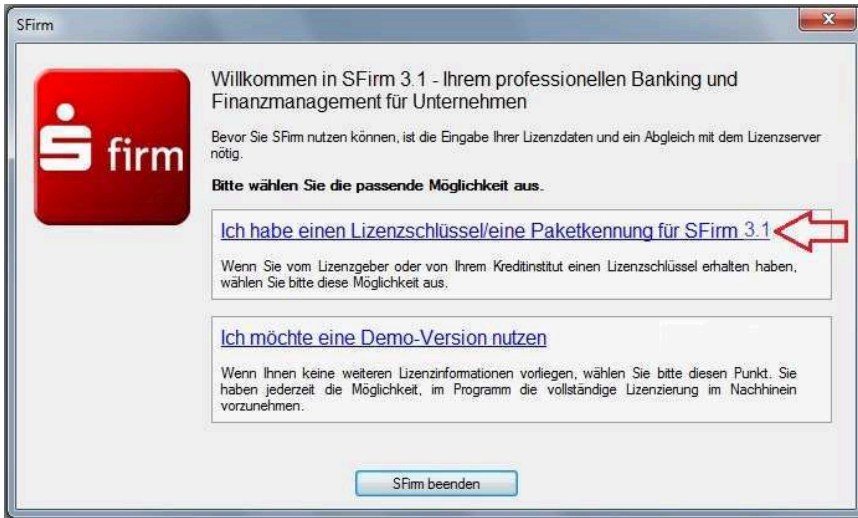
SFirm

firm

Willkommen in SFirm 3.1 - Ihrem professionellen Banking und Finanzmanagement für Unternehmen

Bevor Sie SFirm nutzen können, ist die Eingabe Ihrer Lizenzdaten und ein Abgleich mit dem Lizenzserver nötig.

Bitte wählen Sie die passende Möglichkeit aus.

Ich habe einen Lizenzschlüssel/eine Paketkennung für SFirm 3.1

Wenn Sie vom Lizenzgeber oder von Ihrem Kreditinstitut einen Lizenzschlüssel erhalten haben, wählen Sie bitte diese Möglichkeit aus.

Ich möchte eine Demo-Version nutzen

Wenn Ihnen keine weiteren Lizenzinformationen vorliegen, wählen Sie bitte diesen Punkt. Sie haben jederzeit die Möglichkeit, im Programm die vollständige Lizenzierung im Nachhinein vorzunehmen.

SFirm beenden